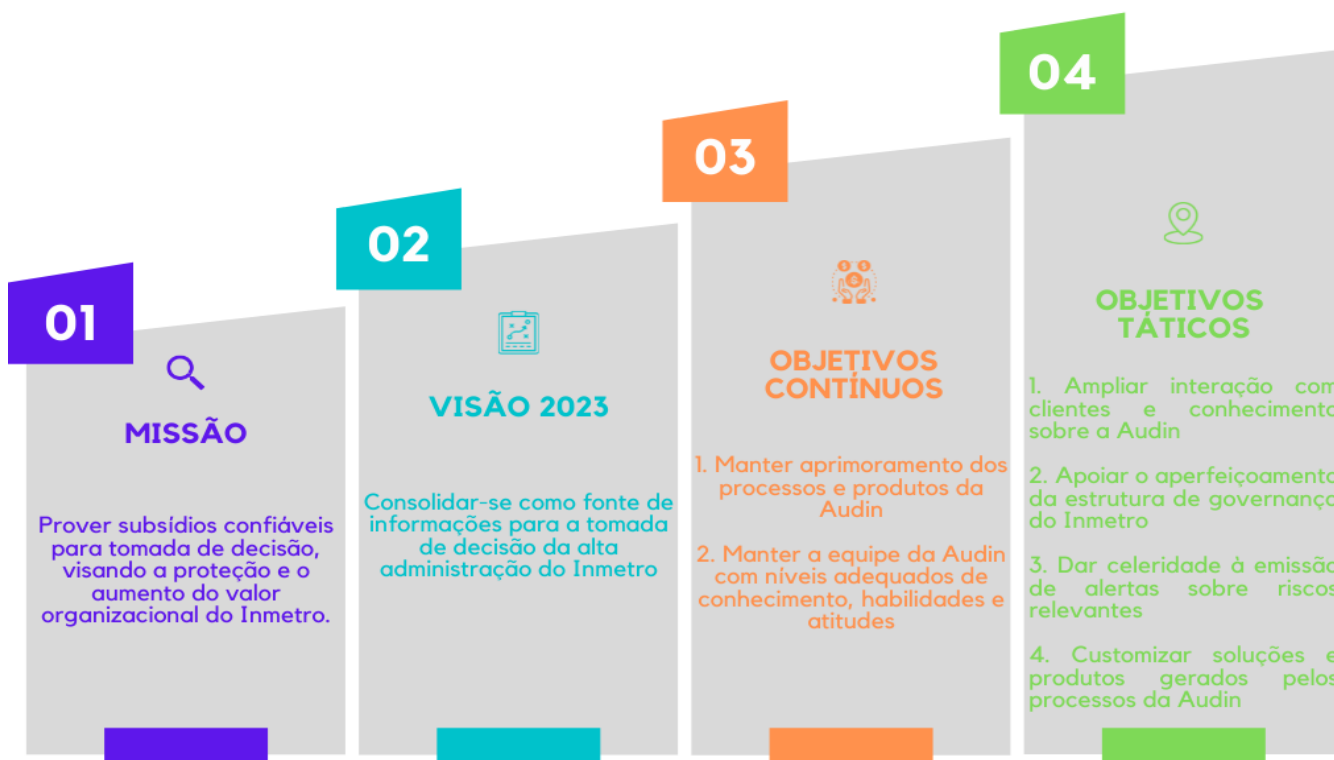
01

MISSÃO

Prover subsídios confiáveis para tomada de decisão, visando a proteção e o aumento do valor organizacional do Inmetro.

02

VISÃO 2023

Consolidar-se como fonte de informações para a tomada de decisão da alta administração do Inmetro

03

OBJETIVOS CONTÍNUOS

1. Manter aprimoramento dos processos e produtos da Audin

2. Manter a equipe da Audin com níveis adequados de conhecimento, habilidades e atitudes

04

OBJETIVOS TÁTICOS

1. Ampliar interação com clientes e conheciment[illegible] sobre a Audin

2. Apoiar o aperfeiçoament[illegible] da estrutura de governanç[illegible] do Inmetro

3. Dar celeridade à emiss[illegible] de alertas sobre risco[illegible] relevantes

4. Customizar soluções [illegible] produtos gerados pelo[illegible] processos da Audin